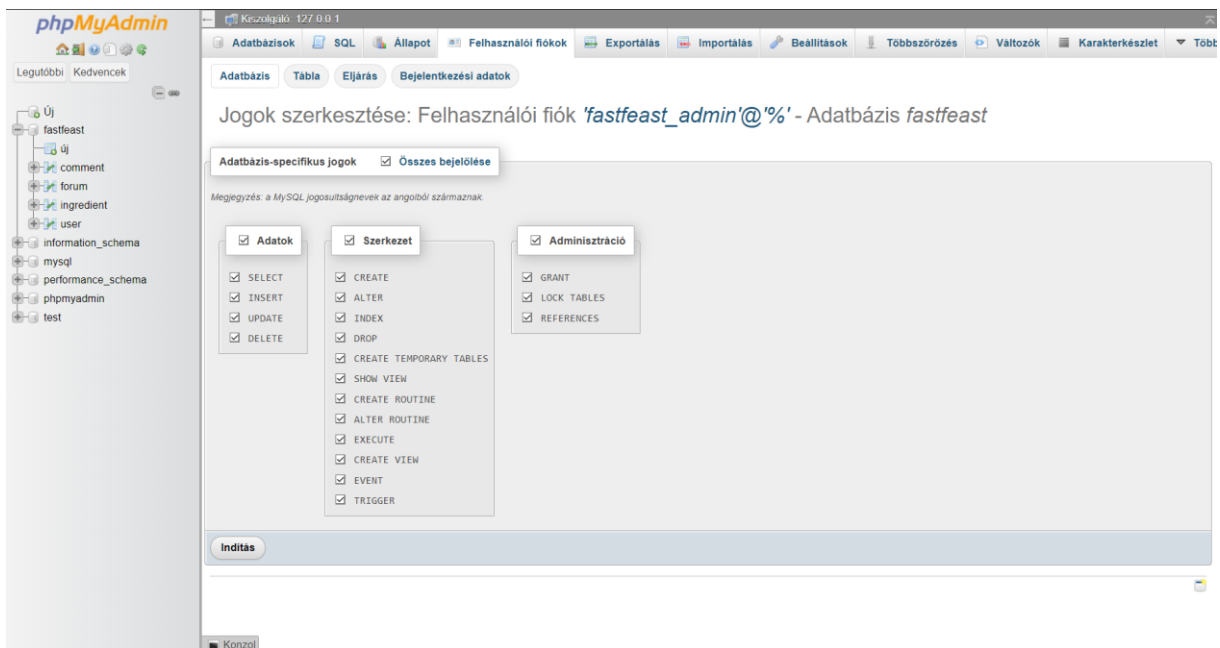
phpMyAdmin

Legutóbbi Kedvencek

Új
fastfeast
Új
comment
forum
ingredient
user
information_schema
mysql
performance_schema
phpmyadmin
test

Kiszolgáló: 127.0.0.1

Adatbázisok SQL Állapot Felhasználói fiókok Exportálás Importálás Beállítások Többszörözés Változók Karakterkészlet Több

Adatbázis Tábla Eljárás Bejelentkezési adatok

Jogok szerkesztése: Felhasználói fiók 'fastfeast_admin'@'%' - Adatbázis fastfeast

Adatbázis-specifikus jogok ☑ Összes bejelölése

Megjegyzés: a MySQL jogosultságnevek az angolból származnak.

☑ Adatok
☑ SELECT
☑ INSERT
☑ UPDATE
☑ DELETE

☑ Szerkezet
☑ CREATE
☑ ALTER
☑ INDEX
☑ DROP
☑ CREATE TEMPORARY TABLES
☑ SHOW VIEW
☑ CREATE ROUTINE
☑ ALTER ROUTINE
☑ EXECUTE
☑ CREATE VIEW
☑ EVENT
☑ TRIGGER

☑ Adminisztráció
☑ GRANT
☑ LOCK TABLES
☑ REFERENCES

Indítás

Konzol